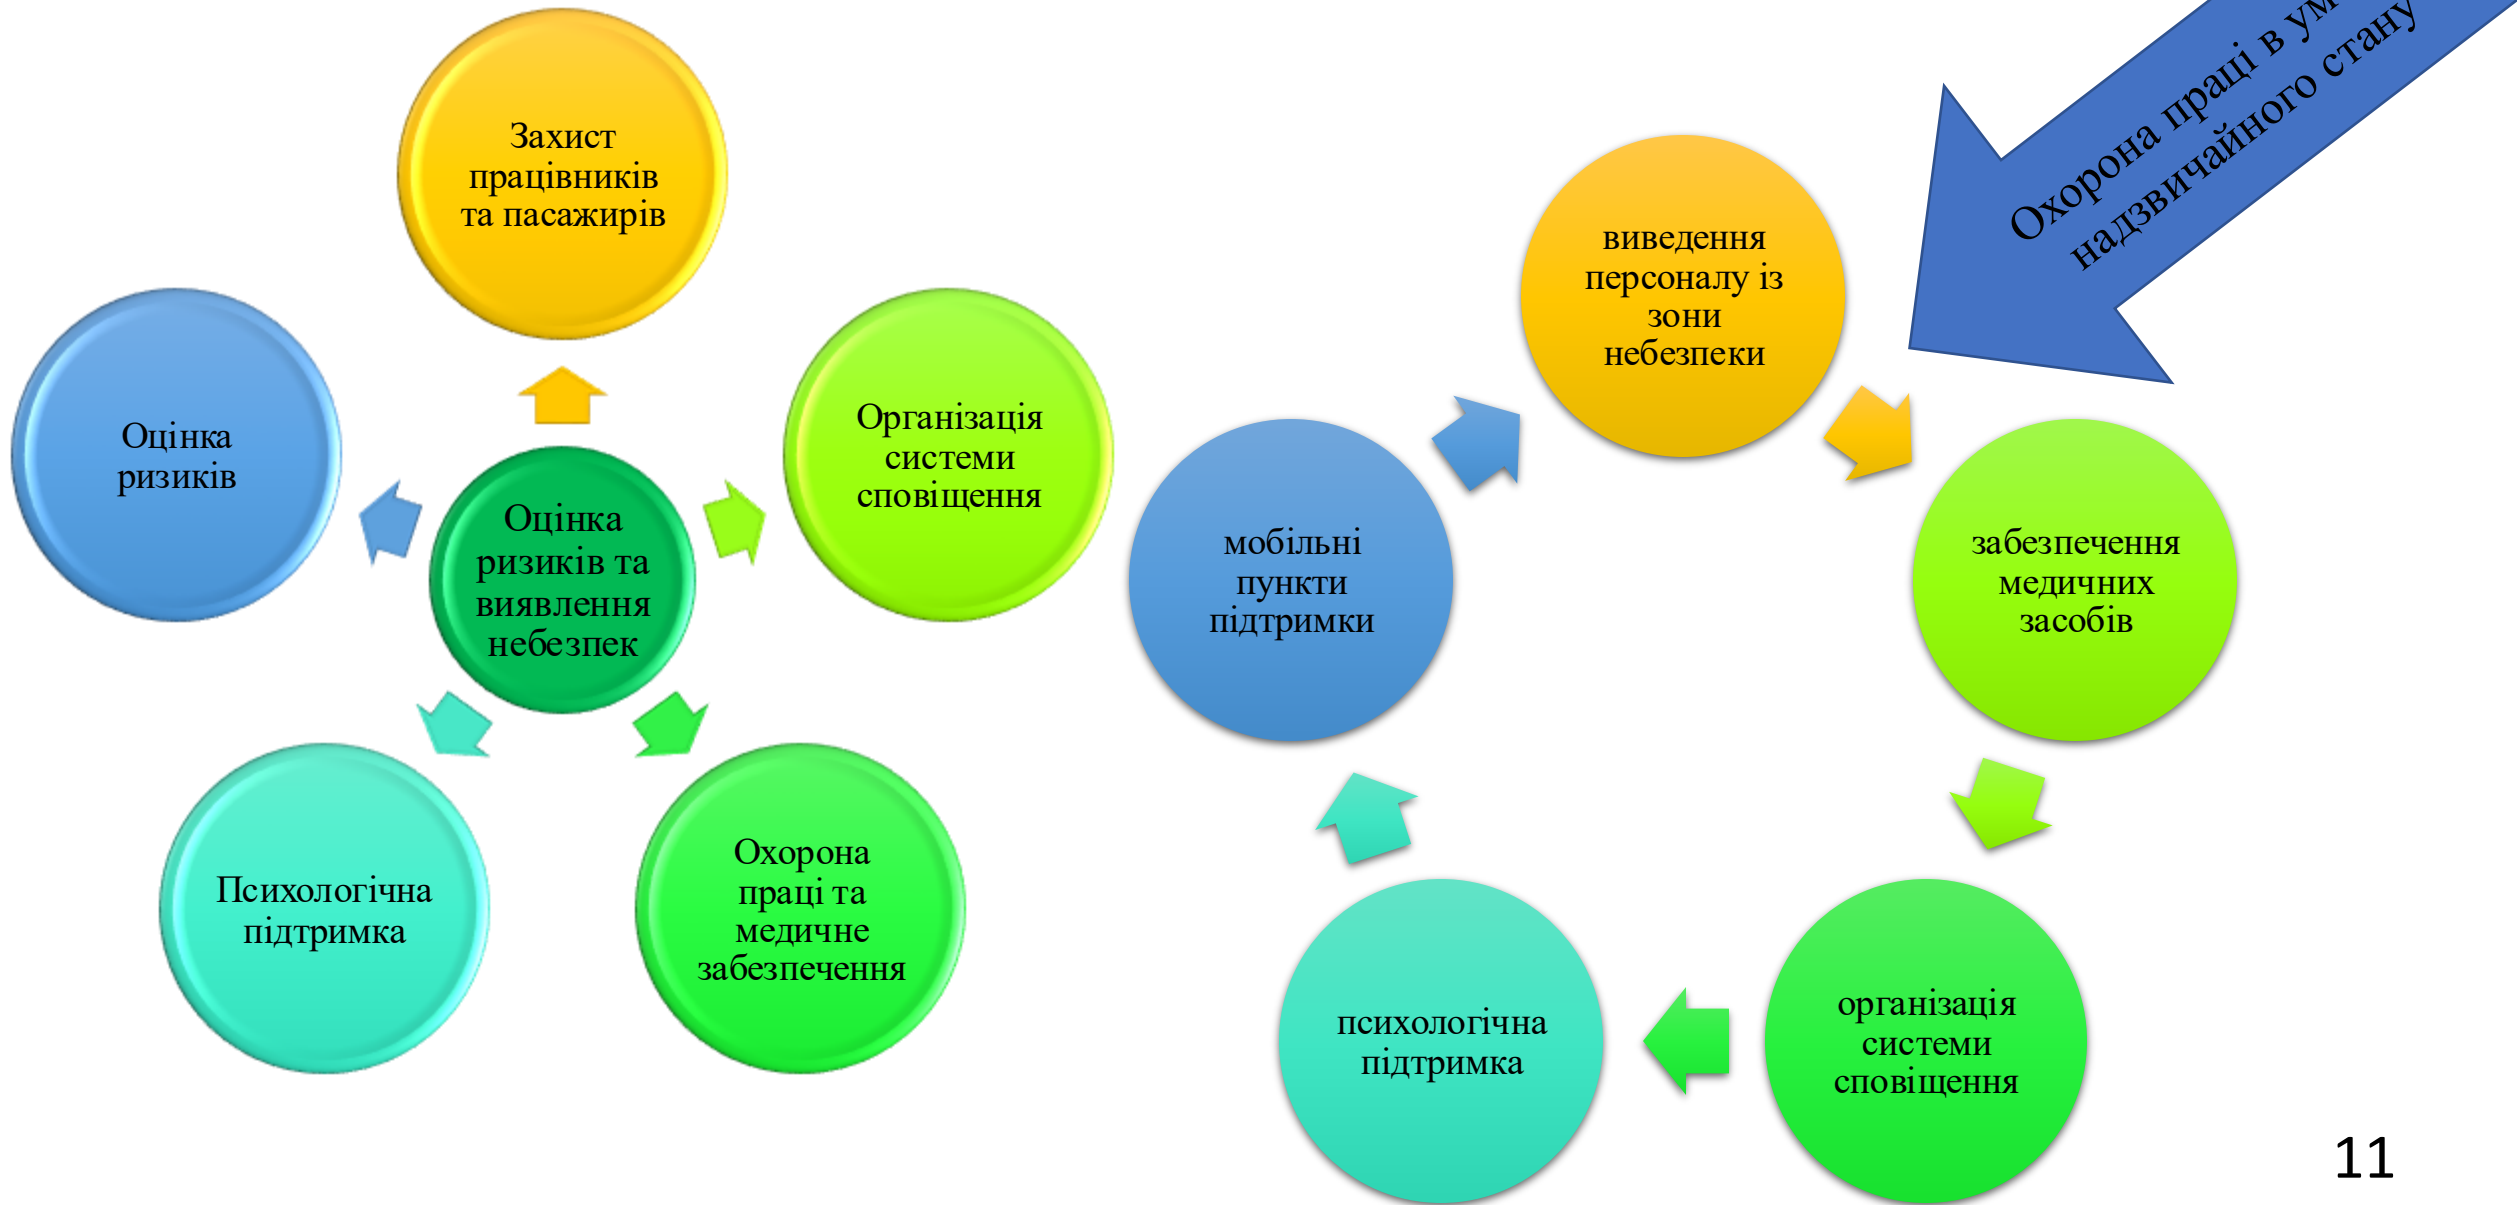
Захист працівників та пасажирів

Оцінка ризиків

Оцінка ризиків та виявлення небезпек

Організація системи сповіщення

Психологічна підтримка

Охорона праці та медичне забезпечення

Охорона праці в ум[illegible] надзвичайного стану

виведення персоналу із зони небезпеки

мобільні пункти підтримки

забезпечення медичних засобів

психологічна підтримка

організація системи сповіщення

11